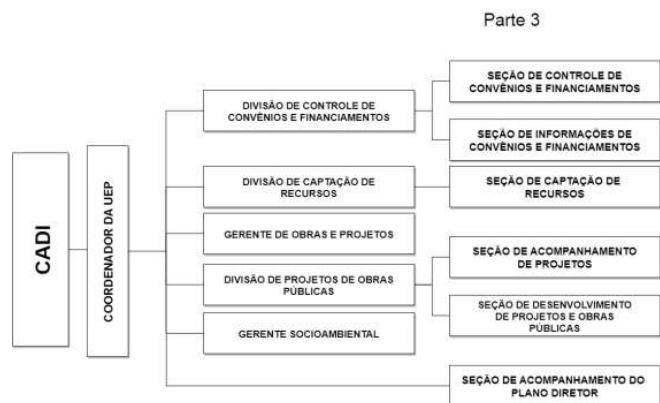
Parte 3

CADI

COORDENADOR DA UEP

DIVISÃO DE CONTROLE DE CONVÊNIOS E FINANCIAMENTOS

SEÇÃO DE CONTROLE DE CONVÊNIOS E FINANCIAMENTOS

SEÇÃO DE INFORMAÇÕES DE CONVÊNIOS E FINANCIAMENTOS

DIVISÃO DE CAPTAÇÃO DE RECURSOS

SEÇÃO DE CAPTAÇÃO DE RECURSOS

GERENTE DE OBRAS E PROJETOS

DIVISÃO DE PROJETOS DE OBRAS PÚBLICAS

SEÇÃO DE ACOMPANHAMENTO DE PROJETOS

SEÇÃO DE DESENVOLVIMENTO DE PROJETOS E OBRAS PÚBLICAS

GERENTE SOCIOAMBIENTAL

SEÇÃO DE ACOMPANHAMENTO DO PLANO DIRETOR